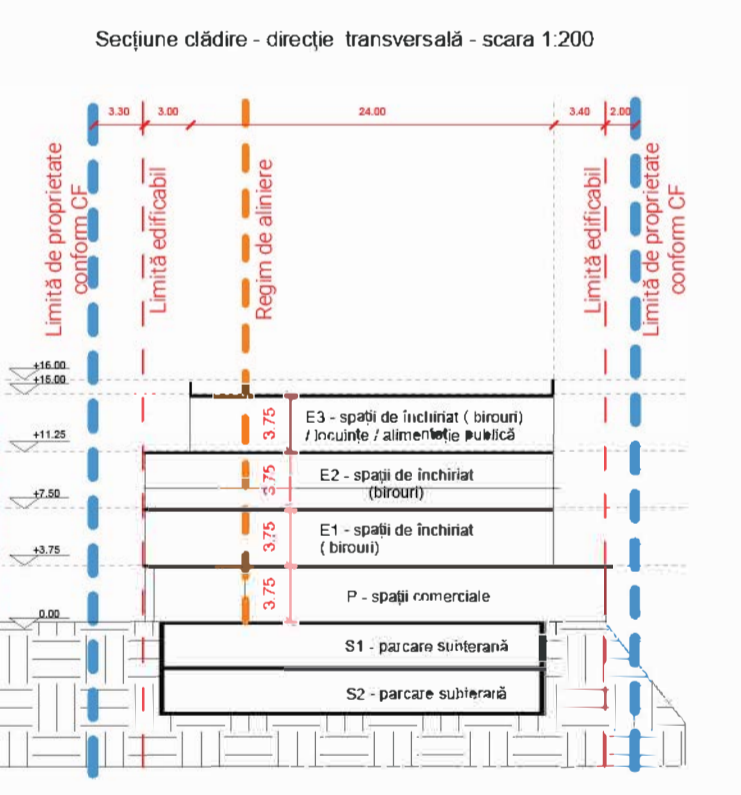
Secțiune clădire - direcție transversală - scara 1:200

3.30
3.00
24.00
3.40
2.00

Limită de proprietate conform CF
Limită edificabil
Regim de aliniere
Limită edificabil
Limită de proprietate conform CF

+16.00
+15.00
+11.25
+7.50
+3.75
0.00

3.75
3.75
3.75
3.75

E3 - spații de închiriat ( birouri) / locuințe / alimentație publică
E2 - spații de închiriat (birouri)
E1 - spații de închiriat ( birouri)
P - spații comerciale
S1 - parcare subterană
S2 - parcare subterană